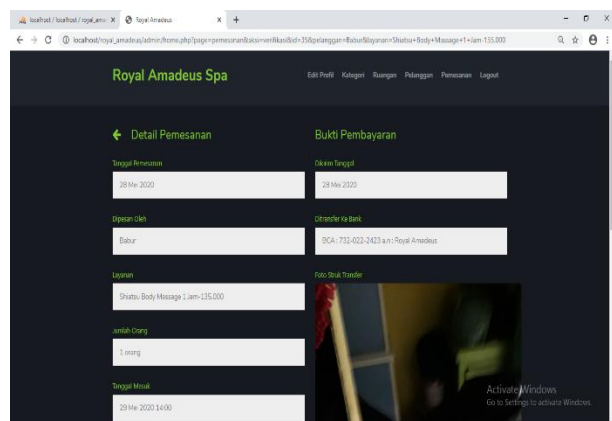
localhost / localhost / royal_ama ×   Royal Amadeus   ×   +

localhost/royal_amadeus/admin/home.php?page=pemesanan&aksi=verifikasi&id=35&pelanggan=Babur&layanan=Shiatsu+Body+Massage+1+Jam-135.000

Royal Amadeus Spa

Edit Profil   Kategori   Ruangan   Pelanggan   Pemesanan   Logout

Detail Pemesanan

Tanggal Pemesanan

28 Mei 2020

Dipesan Oleh

Babur

Layanan

Shiatsu Body Massage 1 Jam-135.000

Jumlah Orang

1 orang

Tanggal Masuk

29 Mei 2020 14:00

Bukti Pembayaran

Dikirim Tanggal

28 Mei 2020

Ditransfer Ke Bank

BCA : 732-022-2423 a.n : Royal Amadeus

Foto Struk Transfer

Activate Windows
Go to Settings to activate Windows.